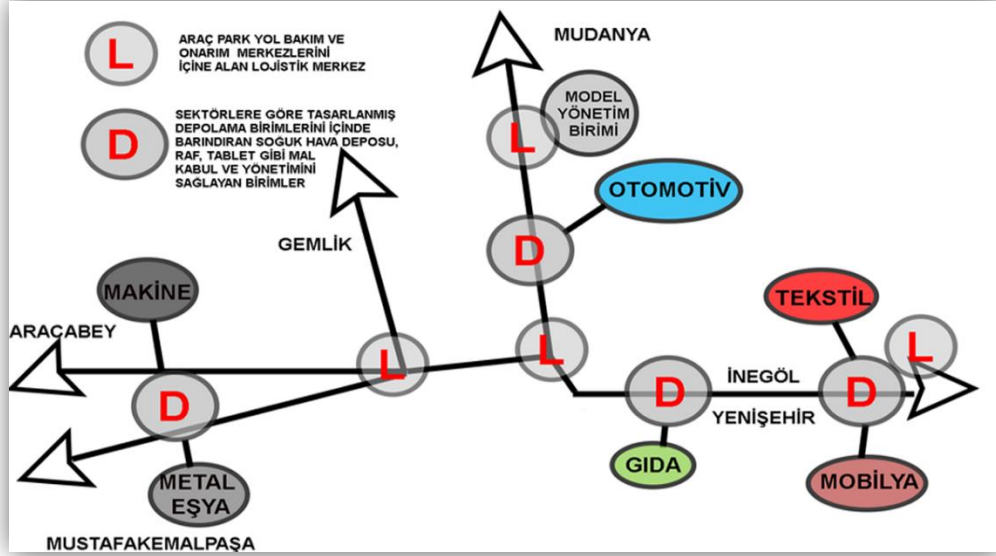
L

ARAÇ PARK YOL BAKIM VE ONARIM MERKEZLERİNİ İÇİNE ALAN LOJİSTİK MERKEZ

D

SEKTÖRLERE GÖRE TASARLANMIŞ DEPOLAMA BİRİMLERİNİ İÇİNDE BARINDIRAN SOGUK HAVA DEPOSU, RAF, TABLET GİBİ MAL KABUL VE YÖNETİMİNİ SAGLAYAN BİRİMLER

MUDANYA

MODEL YÖNETİM BİRİMİ

L

OTOMOTİV

D

GEMLİK

MAKİNE

ARACABEY

D

L

L

TEKSTİL

L

D

İNEGÖL

D

YENİŞEHİR

GIDA

MOBİLYA

METAL EŞYA

MUSTAFAKEMALPAŞA